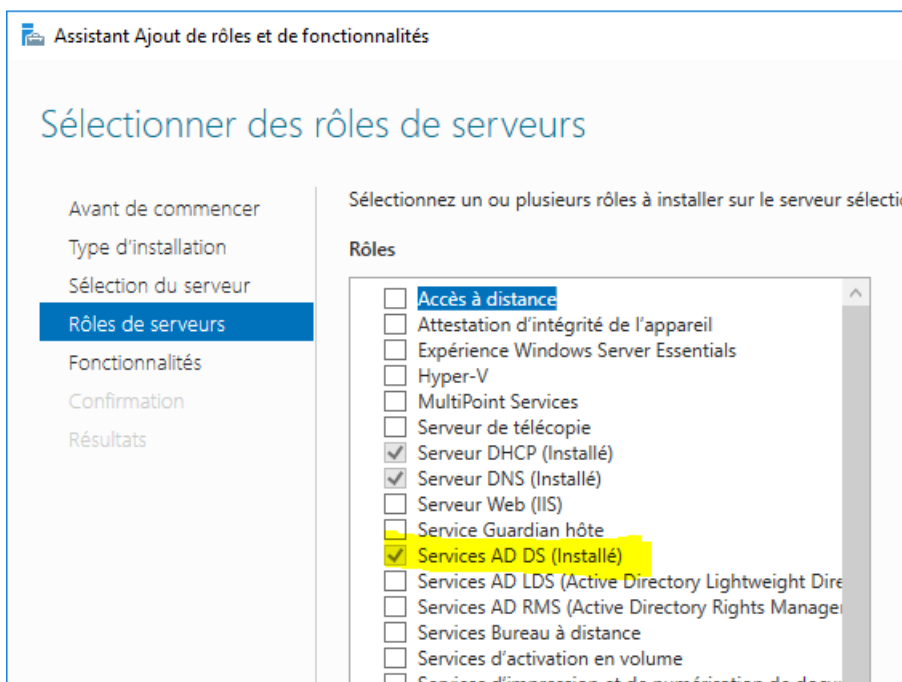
Assistant Ajout de rôles et de fonctionnalités

Sélectionner des rôles de serveurs

Avant de commencer
Type d'installation
Sélection du serveur
Rôles de serveurs
Fonctionnalités
Confirmation
Résultats

Sélectionnez un ou plusieurs rôles à installer sur le serveur sélectio

Rôles

Accès à distance
Attestation d'intégrité de l'appareil
Expérience Windows Server Essentials
Hyper-V
MultiPoint Services
Serveur de télécopie
Serveur DHCP (Installé)
Serveur DNS (Installé)
Serveur Web (IIS)
Service Guardian hôte
Services AD DS (Installé)
Services AD LDS (Active Directory Lightweight Dire
Services AD RMS (Active Directory Rights Manage
Services Bureau à distance
Services d'activation en volume
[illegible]